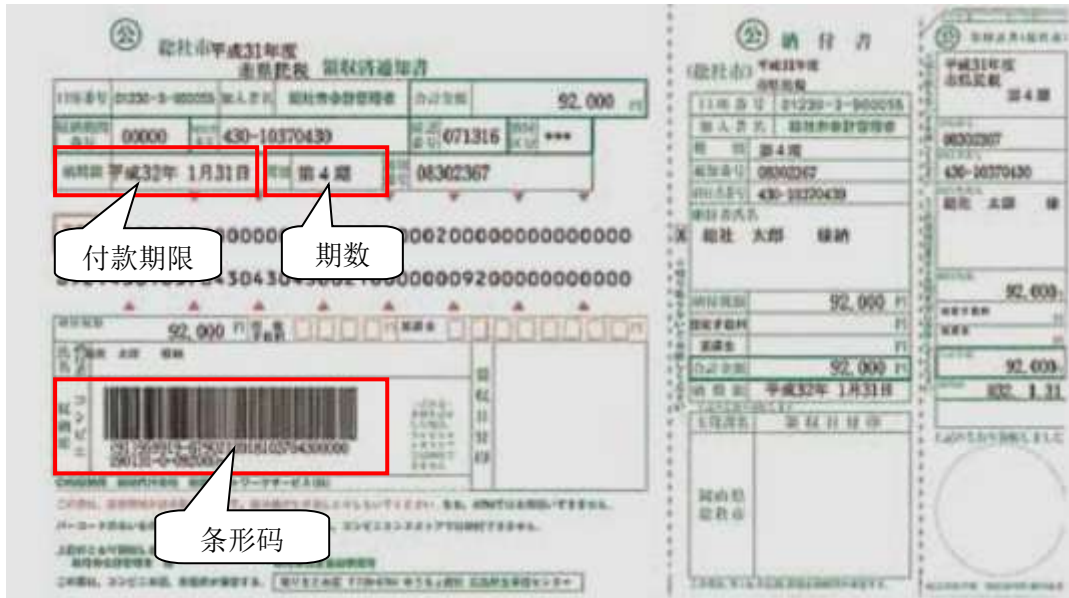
公 総社市平成31年度 市県民税 領収済通知書

| 口座番号 | 01230-3-900055 | 加入者名 | 総社市会計管理者 | 合計金額 | 92,000 円 |
|---|---|---|---|---|---|
| | 00000 | | 430-10370430 | | 071316 | *** |
| 納期限 | 平成32年 1月31日 | 期別 | 第4期 | | 08302367 |

付款期限

期数

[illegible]00000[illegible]0002000000000000000

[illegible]304304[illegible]0000092000000000000

92,000 円

総社 太郎 様

コンビニ収納

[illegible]

条形码

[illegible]

公 納付書

(総社市) 平成31年度 市県民税

| 口座番号 | 01230-3-900055 |
|---|---|
| 加入者名 | 総社市会計管理者 |
| 期別 | 第4期 |
| | 08302367 |
| | 430-10370430 |

総社 太郎 様納

| 納付税額 | 92,000 円 |
|---|---|
| | 円 |
| | 円 |
| 合計金額 | 92,000 円 |
| 納期限 | 平成32年 1月31日 |

領収日付印

岡山県 総社市

公

平成31年度 市県民税 第4期

08302367

430-10370430

総社 太郎 様

92,000

92,000

R02. 1. 31

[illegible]